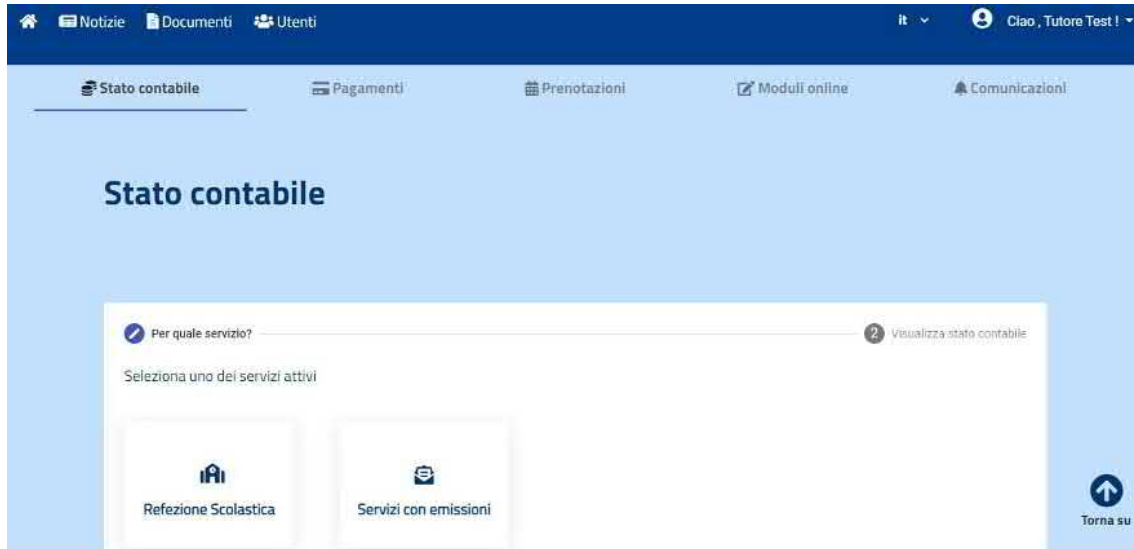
Notizie Documenti Utenti it Ciao , Tutore Test !

Stato contabile Pagamenti Prenotazioni Moduli online Comunicazioni

Stato contabile

Per quale servizio?

2 Visualizza stato contabile

Seleziona uno dei servizi attivi

Refezione Scolastica

Servizi con emissioni

Torna su